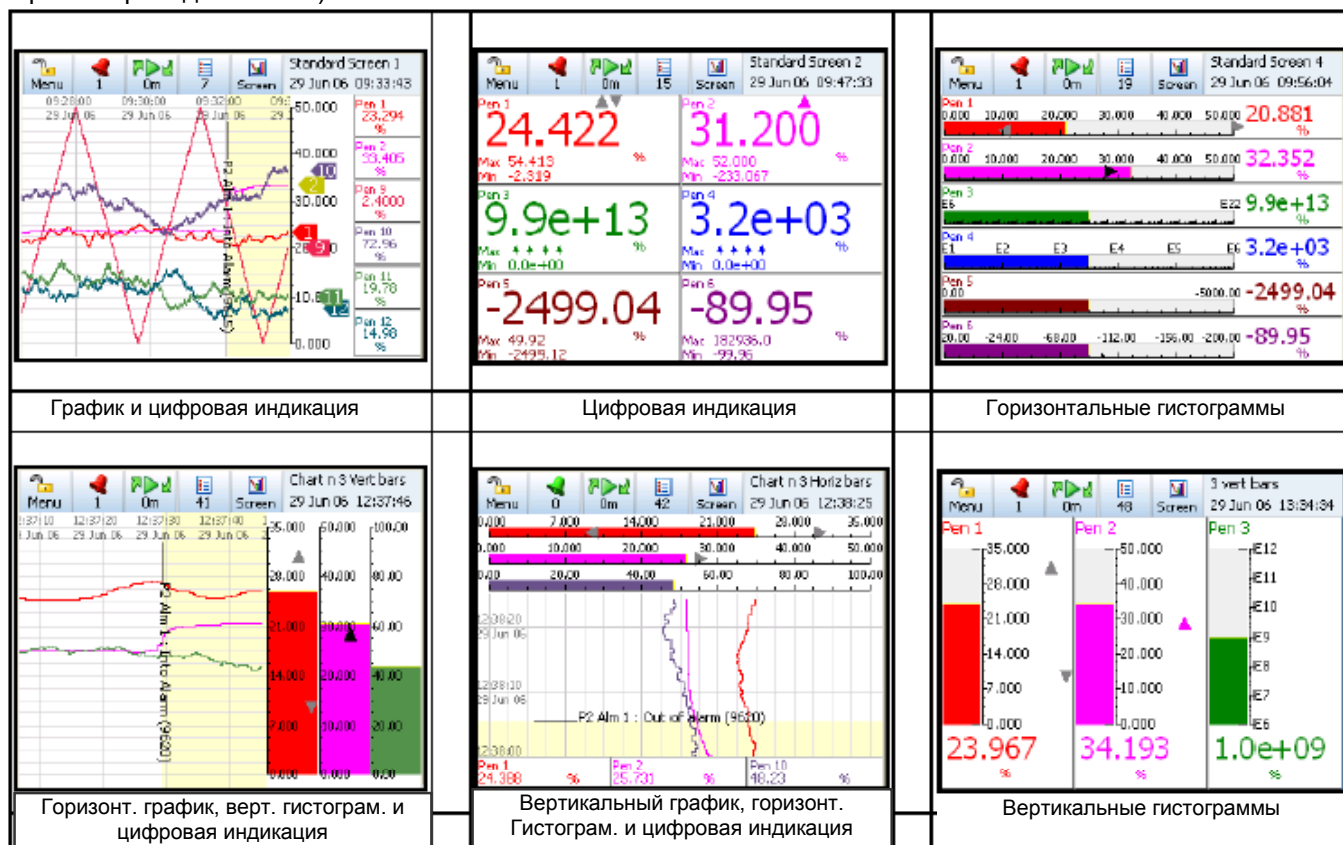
Menu 1 0m 7 Screen Standard Screen 1 29 Jun 06 09:33:43

09:28:00 29 Jun 06 09:30:00 29 Jun 06 09:32:00 29 Jun 06

50.000 40.000 30.000 20.000 10.000 0.000

Pen 1 23.294 %
Pen 2 33.405 %
Pen 9 2.4000 %
Pen 10 72.96 %
Pen 11 19.78 %
Pen 12 14.98 %

P2 Alm 1 : Into Alarm

Menu 1 0m 15 Screen Standard Screen 2 29 Jun 06 09:47:33

Pen 1 24.422 % Max 54.413 Min -2.319
Pen 2 31.200 % Max 52.000 Min -233.067
Pen 3 9.9e+13 % Max * * * * Min 0.0e+00
Pen 4 3.2e+03 % Max * * * * Min 0.0e+00
Pen 5 -2499.04 % Max 49.92 Min -2499.12
Pen 6 -89.95 % Max 182536.0 Min -99.96

Menu 1 0m 19 Screen Standard Screen 4 29 Jun 06 09:56:04

Pen 1 0.000 10.000 20.000 30.000 40.000 50.000 20.881 %
Pen 2 0.000 10.000 20.000 30.000 40.000 50.000 32.352 %
Pen 3 E6 E22 9.9e+13 %
Pen 4 E1 E2 E3 E4 E5 E6 3.2e+03 %
Pen 5 0.00 -5000.00 -2499.04 %
Pen 6 20.00 -24.00 -68.00 -112.00 -156.00 -200.00 -89.95 %

График и цифровая индикация

Цифровая индикация

Горизонтальные гистограммы

Menu 1 0m 41 Screen Chart n 3 Vert bars 29 Jun 06 12:37:46

12:37:10 29 Jun 06 12:37:20 29 Jun 06 12:37:30 29 Jun 06 12:37:40 29 Jun 06

35.000 28.000 21.000 14.000 7.000 0.000
50.000 40.000 30.000 20.000 10.000 0.000
100.00 80.00 60.00 40.00 20.00 0.00

P2 Alm 1 : Into Alarm (9620)

Menu 0 0m 42 Screen Chart n 3 Horiz bars 29 Jun 06 12:38:25

0.000 7.000 14.000 21.000 28.000 35.000
0.000 10.000 20.000 30.000 40.000 50.000
0.00 20.00 40.00 60.00 80.00 100.00

12:38:20 29 Jun 06
12:38:10 29 Jun 06
12:38:00

P2 Alm 1 : Out of Alarm (9620)

Pen 1 24.388 % Pen 2 25.731 % Pen 10 48.23 %

Menu 1 0m 48 Screen 3 vert bars 29 Jun 06 13:34:34

Pen 1 35.000 28.000 21.000 14.000 7.000 0.000 23.967 %
Pen 2 50.000 40.000 30.000 20.000 10.000 0.000 34.193 %
Pen 3 E12 E11 E10 E9 E8 E7 E6 1.0e+09 %

Горизонт. график, верт. гистограм. и цифровая индикация

Вертикальный график, горизонт. Гистограм. и цифровая индикация

Вертикальные гистограммы